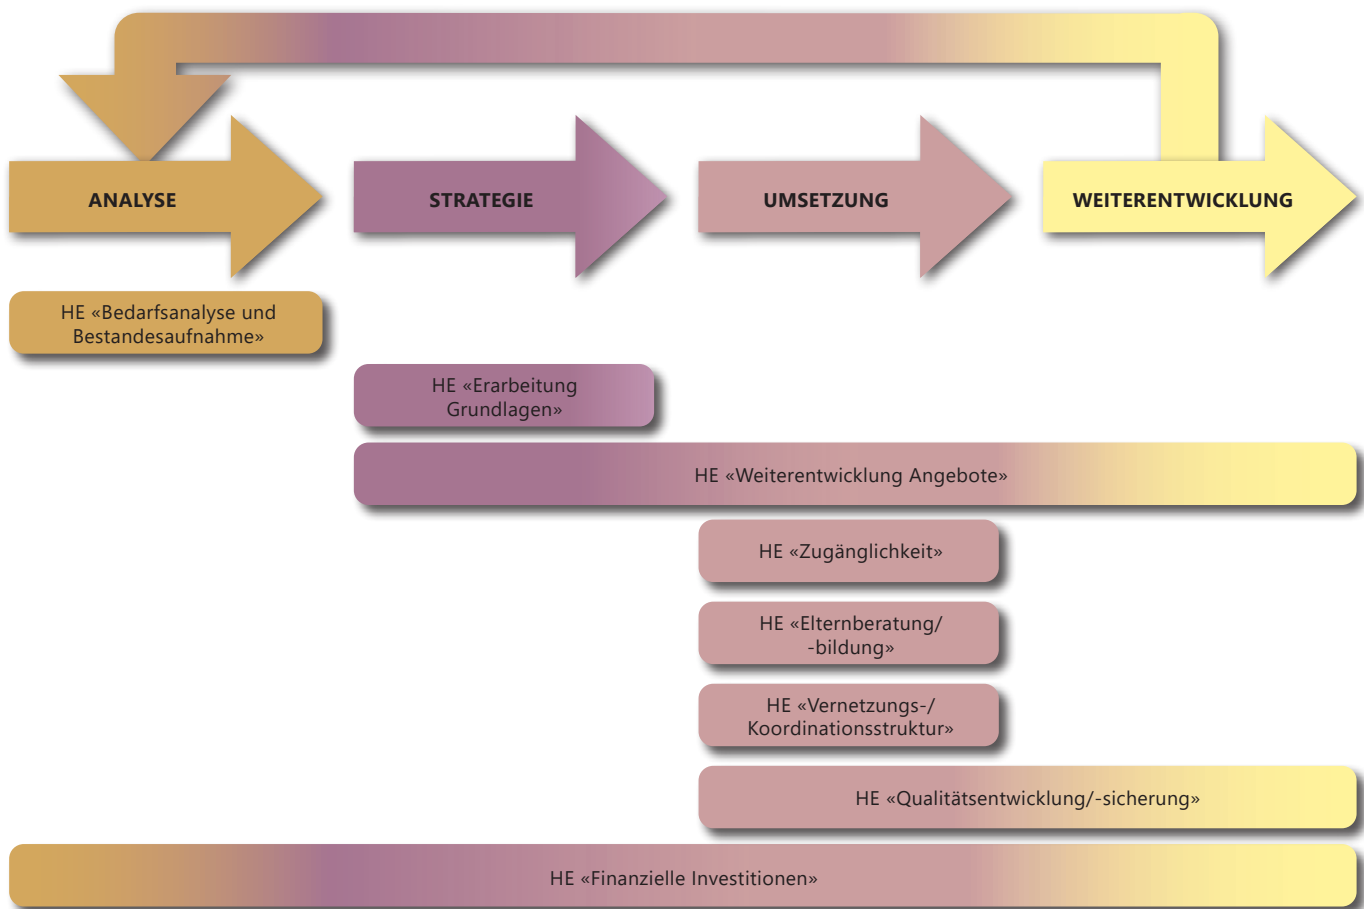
ANALYSE

STRATEGIE

UMSETZUNG

WEITERENTWICKLUNG

HE «Bedarfsanalyse und Bestandesaufnahme»

HE «Erarbeitung Grundlagen»

HE «Weiterentwicklung Angebote»

HE «Zugänglichkeit»

HE «Elternberatung/ -bildung»

HE «Vernetzungs-/ Koordinationsstruktur»

HE «Qualitätsentwicklung/-sicherung»

HE «Finanzielle Investitionen»